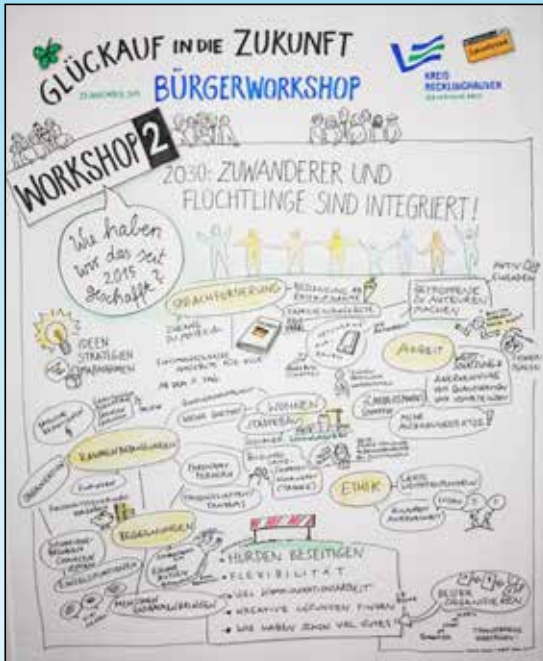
GLÜCKAUF IN DIE ZUKUNFT

BÜRGERWORKSHOP

KREIS RECKLINGHAUSEN

WORKSHOP 2

2030: ZUWANDERER UND FLÜCHTLINGE SIND INTEGRIERT!

Wie haben wir das seit 2015 geschafft?

IDEEN STRATEGIEN MAßNAHMEN

SPRACHFÖRDERUNG

ARBEIT

WOHNEN

ETHIK

REGELUNGEN

HÜRDEN BESEITIGEN
• FLEXIBILITÄT
• VIEL KOMMUNIKATIONSARBEIT
• KREATIVE LÖSUNGEN FINDEN
• WIR HABEN SCHON VIEL GUTES

BESSER ÜBERNACHTEN

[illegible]